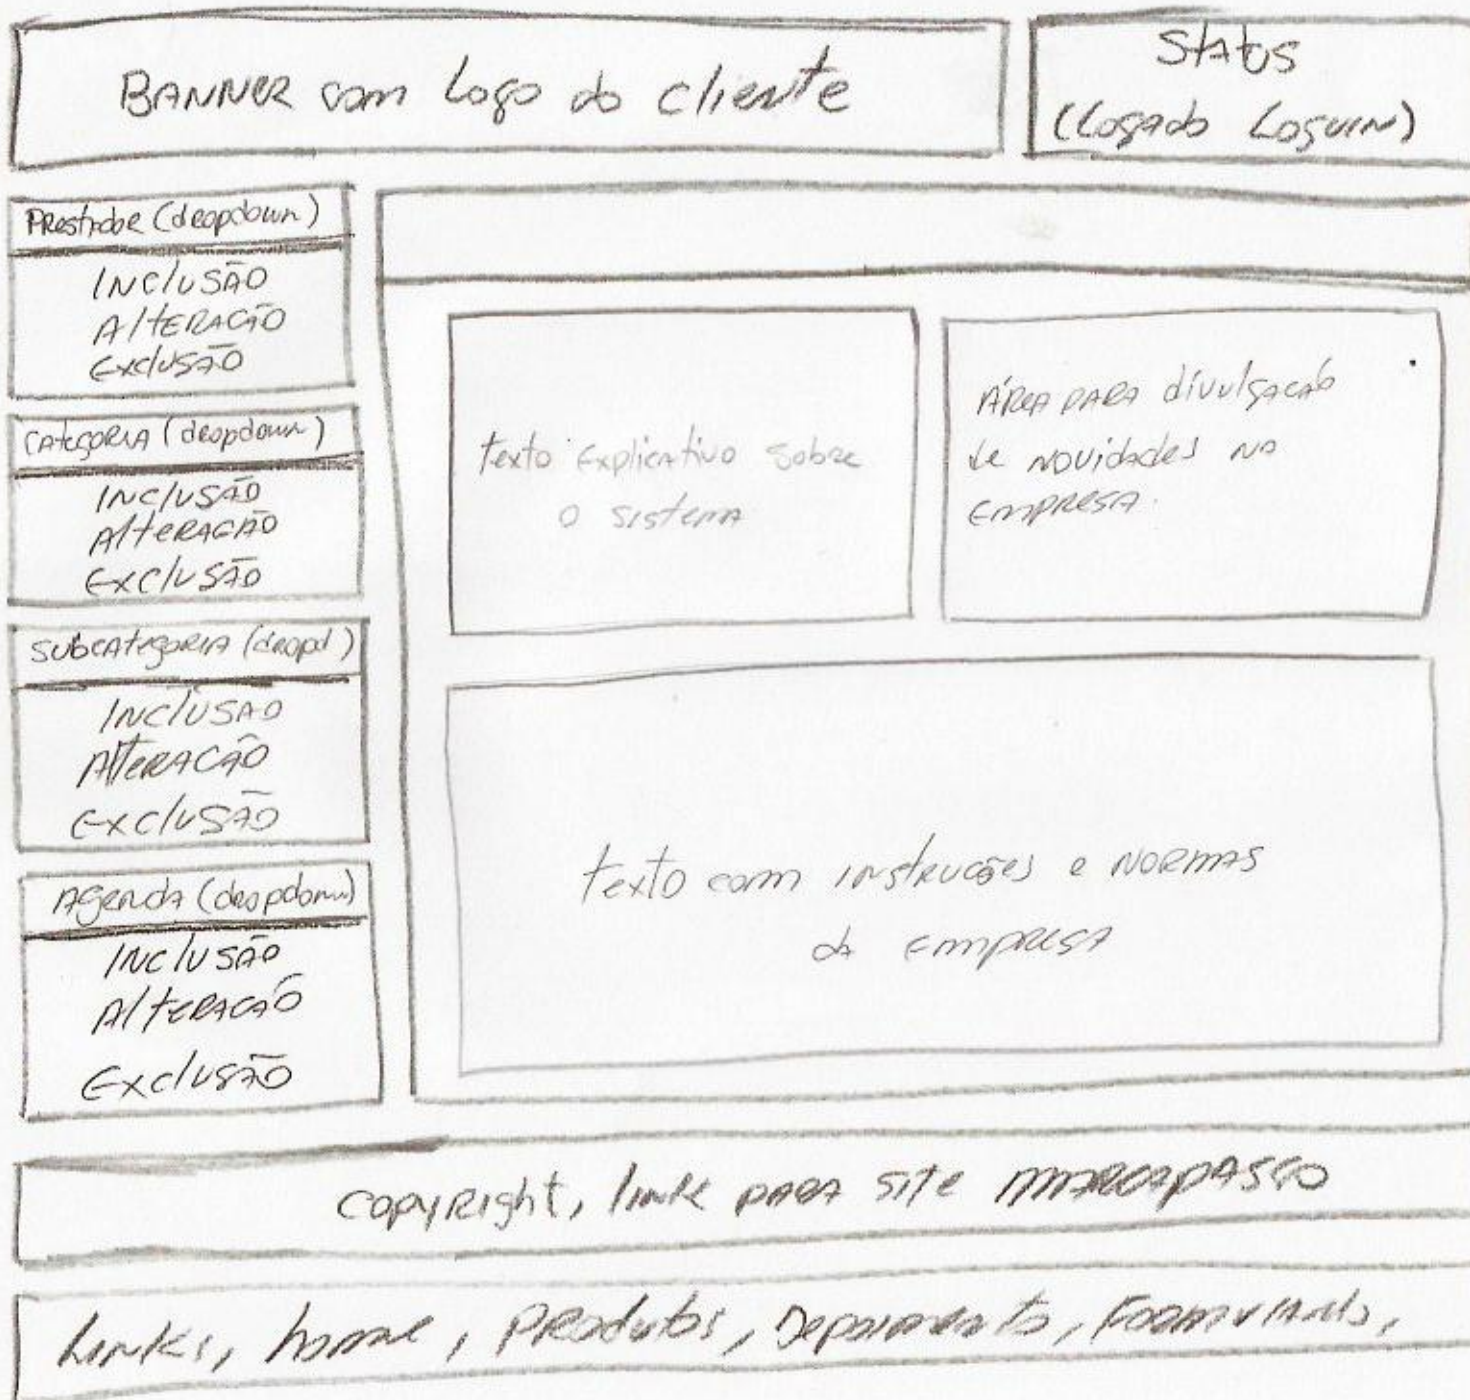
BANNER com logo do cliente

Status (Logado Logout)

Prestador (dropdown)

INCLUSÃO
ALTERACÃO
EXCLUSÃO

CATEGORIA (dropdown)

INCLUSÃO
ALTERACÃO
EXCLUSÃO

SUBCATEGORIA (dropd)

INCLUSÃO
ALTERAÇÃO
EXCLUSÃO

Agenda (dropdown)

INCLUSÃO
ALTERACÃO
EXCLUSÃO

texto explicativo sobre o sistema

ÁREA PARA divulgação de novidades na EMPRESA.

texto com instruções e normas da empresa

COPYRIGHT, link para site marcapasso

Links, home, Produtos, Departamentos, Formulários,